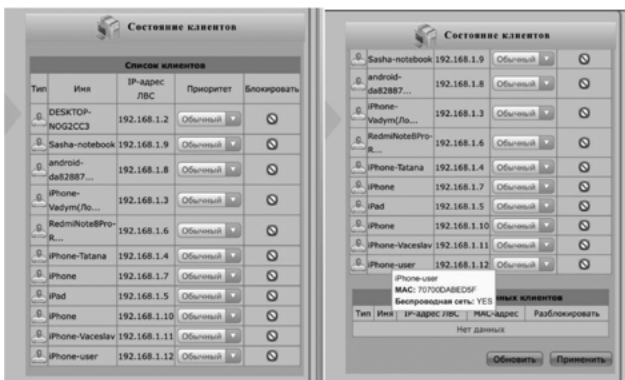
Состояние клиентов

Список клиентов

| Тип | Имя | IP-адрес ЛВС | Приоритет | Блокировать |
|---|---|---|---|---|
| | DESKTOP-NOG2CC3 | 192.168.1.2 | Обычный | |
| | Sasha-notebook | 192.168.1.9 | Обычный | |
| | android-da82887... | 192.168.1.8 | Обычный | |
| | iPhone-Vadym(Ло... | 192.168.1.3 | Обычный | |
| | RedmiNote8Pro-R... | 192.168.1.6 | Обычный | |
| | iPhone-Tatana | 192.168.1.4 | Обычный | |
| | iPhone | 192.168.1.7 | Обычный | |
| | iPad | 192.168.1.5 | Обычный | |
| | iPhone | 192.168.1.10 | Обычный | |
| | iPhone-Vaceslav | 192.168.1.11 | Обычный | |
| | iPhone-user | 192.168.1.12 | Обычный | |

Состояние клиентов

| | | | | |
|---|---|---|---|---|
| | Sasha-notebook | 192.168.1.9 | Обычный | |
| | android-da82887... | 192.168.1.8 | Обычный | |
| | iPhone-Vadym(Ло... | 192.168.1.3 | Обычный | |
| | RedmiNote8Pro-R... | 192.168.1.6 | Обычный | |
| | iPhone-Tatana | 192.168.1.4 | Обычный | |
| | iPhone | 192.168.1.7 | Обычный | |
| | iPad | 192.168.1.5 | Обычный | |
| | iPhone | 192.168.1.10 | Обычный | |
| | iPhone-Vaceslav | 192.168.1.11 | Обычный | |
| | iPhone-user | 192.168.1.12 | Обычный | |

iPhone-user
MAC: 70700DABED5F
Беспроводная сеть: YES

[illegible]нных клиентов

| Тип | Имя | IP-адрес ЛВС | MAC-адрес | Разблокировать |
|---|---|---|---|---|
| Нет данных | | | | |

Обновить Применить